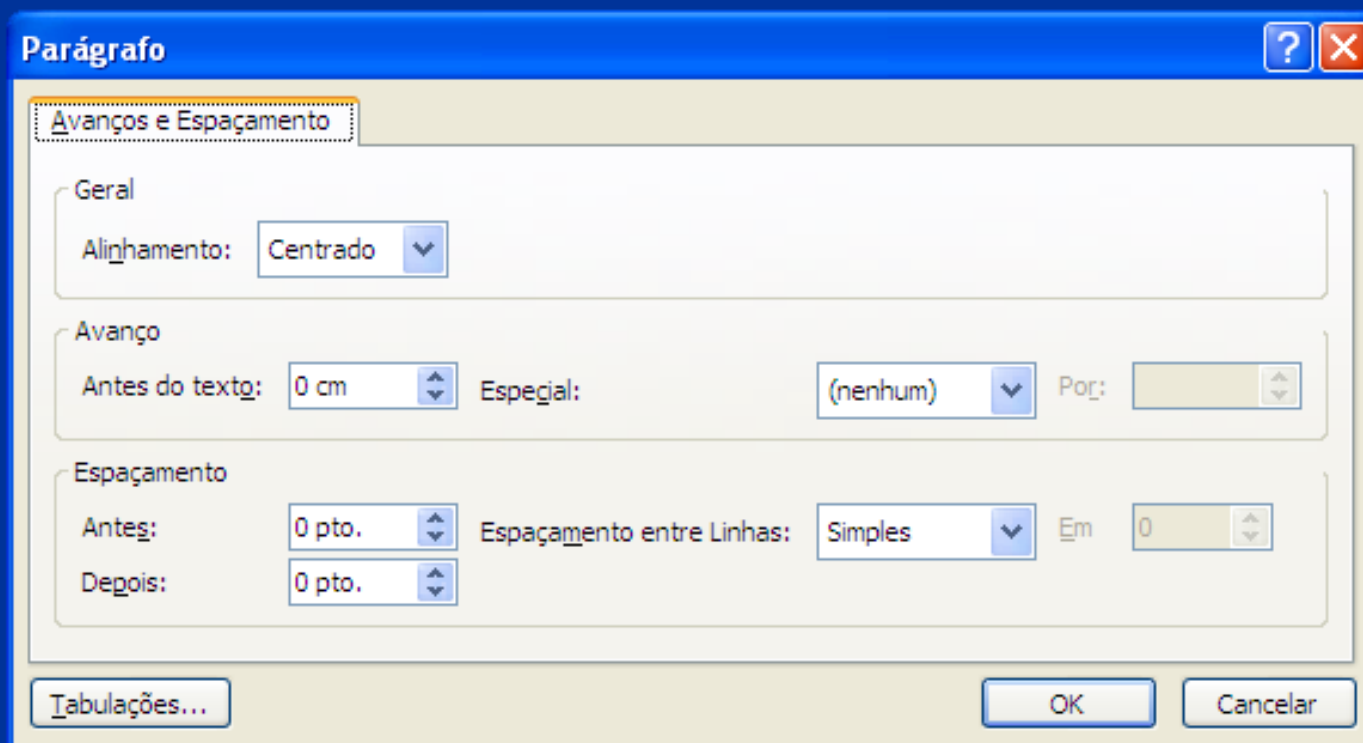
Parágrafo

Avanços e Espaçamento

Geral

Alinhamento: Centrado

Avanço

Antes do texto: 0 cm

Especial: (nenhum)

Por:

Espaçamento

Antes: 0 pto.

Espaçamento entre Linhas: Simples

Em 0

Depois: 0 pto.

Tabulações...

OK

Cancelar